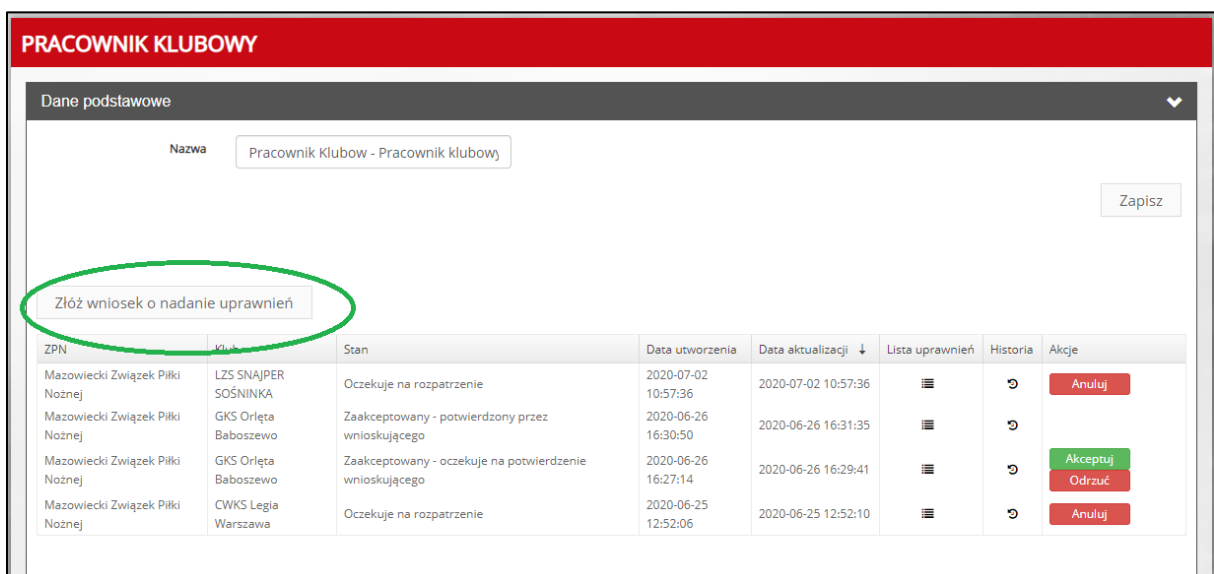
PRACOWNIK KLUBOWY

Dane podstawowe

Nazwa Pracownik Klubow - Pracownik klubowy

Zapisz

Złóż wniosek o nadanie uprawnień

| ZPN | Klub | Stan | Data utworzenia | Data aktualizacji ↓ | Lista uprawnień | Historia | Akcje |
|---|---|---|---|---|---|---|---|
| Mazowiecki Związek Piłki Nożnej | LZS SNAJPER SOŚNINKA | Oczekuje na rozpatrzenie | 2020-07-02 10:57:36 | 2020-07-02 10:57:36 | | | Anuluj |
| Mazowiecki Związek Piłki Nożnej | GKS Orlęta Baboszewo | Zaakceptowany - potwierdzony przez wnioskującego | 2020-06-26 16:30:50 | 2020-06-26 16:31:35 | | | |
| Mazowiecki Związek Piłki Nożnej | GKS Orlęta Baboszewo | Zaakceptowany - oczekuje na potwierdzenie wnioskującego | 2020-06-26 16:27:14 | 2020-06-26 16:29:41 | | | Akceptuj Odrzuć |
| Mazowiecki Związek Piłki Nożnej | CWKS Legia Warszawa | Oczekuje na rozpatrzenie | 2020-06-25 12:52:06 | 2020-06-25 12:52:10 | | | Anuluj |